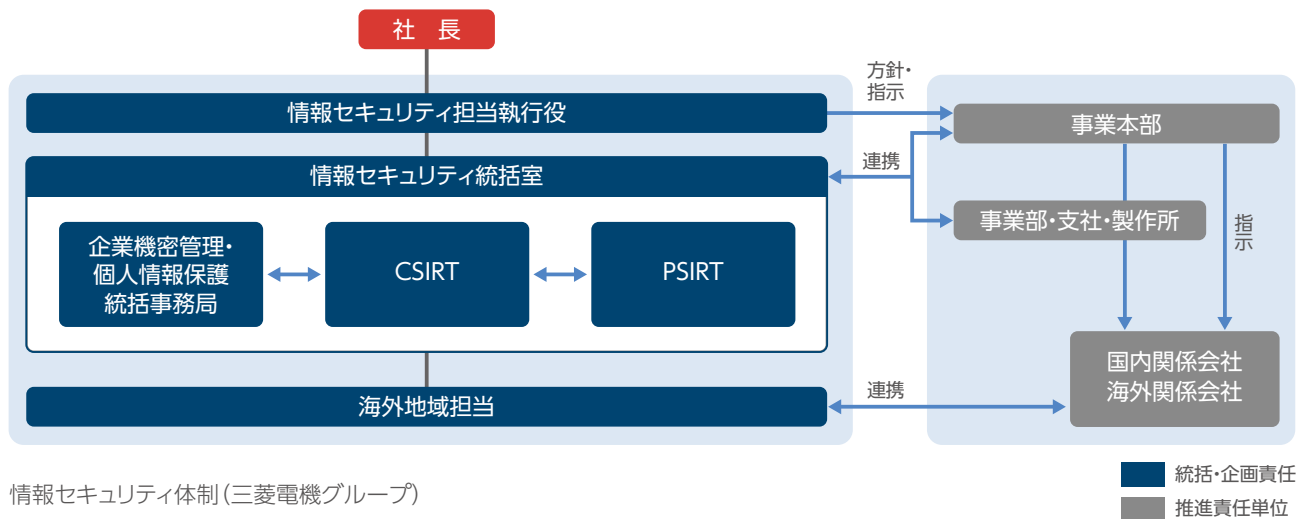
社　長

情報セキュリティ担当執行役

方針・指示

事業本部

情報セキュリティ統括室

連携

企業機密管理・個人情報保護統括事務局

CSIRT

PSIRT

事業部・支社・製作所

指示

国内関係会社
海外関係会社

海外地域担当

連携

情報セキュリティ体制（三菱電機グループ）

統括・企画責任

推進責任単位